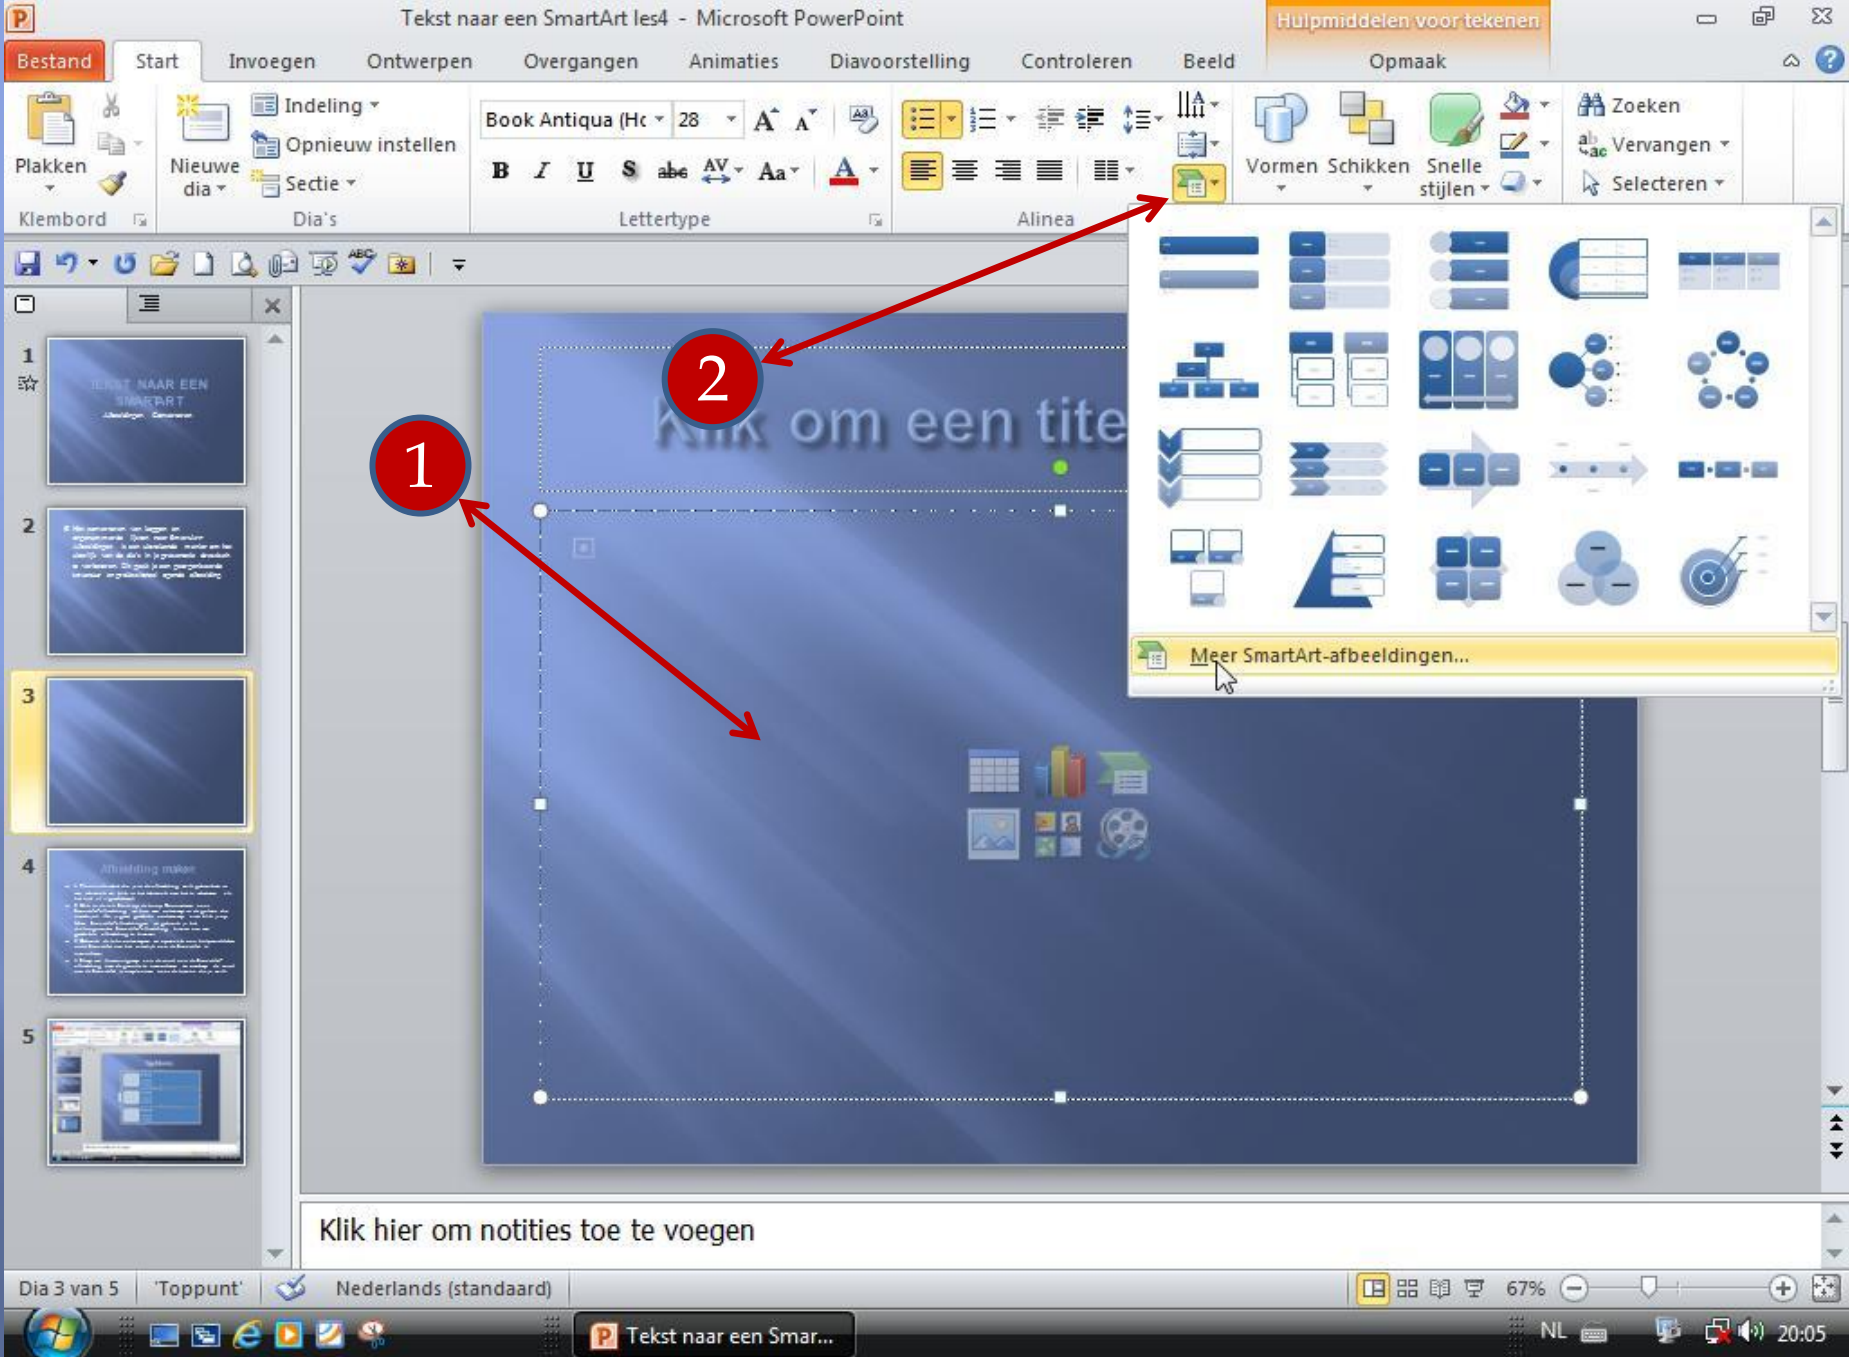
Tekst naar een SmartArt les4 - Microsoft PowerPoint

Hulpmiddelen voor tekenen

Bestand | Start | Invoegen | Ontwerpen | Overgangen | Animaties | Diavoorstelling | Controleren | Beeld | Opmaak

Plakken
Klembord

Nieuwe dia
Indeling
Opnieuw instellen
Sectie
Dia's

Book Antiqua (Hc | 28
B I U S abc AV Aa A
Lettertype

Alinea

Vormen | Schikken | Snelle stijlen

Zoeken
Vervangen
Selecteren

1
2
3
4
5

TEKST NAAR EEN SMARTART

Afbeelding maken

Klik om een tite

1

2

Meer SmartArt-afbeeldingen...

Klik hier om notities toe te voegen

Dia 3 van 5 | "Toppunt" | Nederlands (standaard) | 67%

Tekst naar een Smar...

NL | 20:05